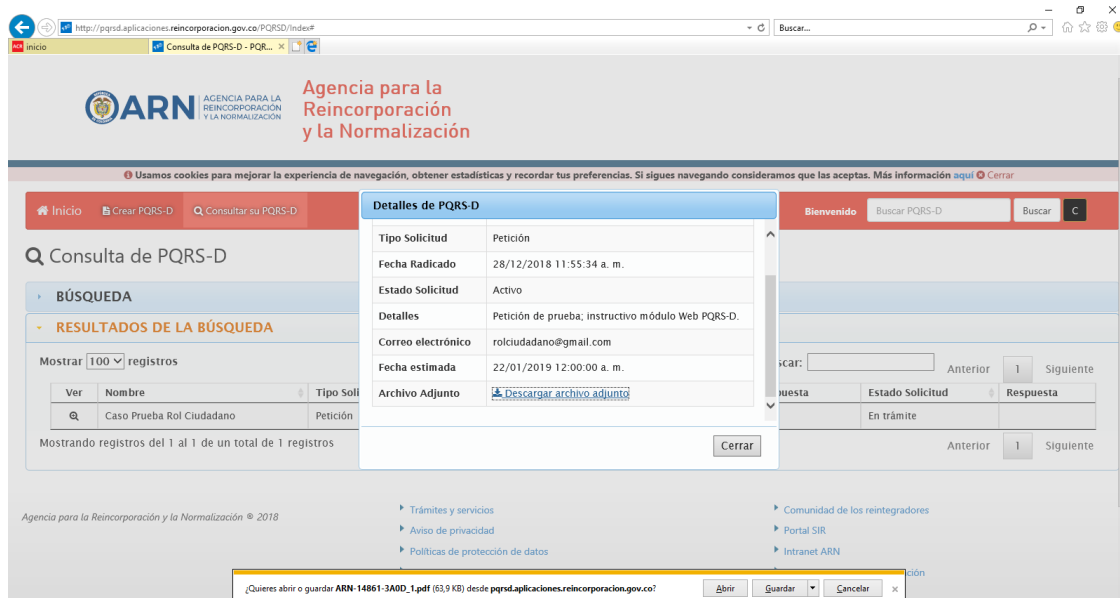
http://pqrsd.aplicaciones.reincorporacion.gov.co/PQRSD/Index#

Buscar...

Inicio

Consulta de PQRS-D - PQR...

ARN AGENCIA PARA LA REINCORPORACIÓN Y LA NORMALIZACIÓN

Agencia para la Reincorporación y la Normalización

Usamos cookies para mejorar la experiencia de navegación, obtener estadísticas y recordar tus preferencias. Si sigues navegando consideramos que las aceptas. Más información aquí Cerrar

Inicio Crear PQRS-D Consultar su PQRS-D

Bienvenido Buscar PQRS-D Buscar C

Consulta de PQRS-D

BÚSQUEDA

RESULTADOS DE LA BÚSQUEDA

Mostrar 100 registros

scar:

Anterior 1 Siguiente

| Ver | Nombre | Tipo Soli | uesta | Estado Solicitud | Respuesta |
|---|---|---|---|---|---|
| | Caso Prueba Rol Ciudadano | Petición | | En trámite | |

Mostrando registros del 1 al 1 de un total de 1 registros

Anterior 1 Siguiente

Detalles de PQRS-D

| Tipo Solicitud | Petición |
|---|---|
| Fecha Radicado | 28/12/2018 11:55:34 a. m. |
| Estado Solicitud | Activo |
| Detalles | Petición de prueba; instructivo módulo Web PQRS-D. |
| Correo electrónico | rolciudadano@gmail.com |
| Fecha estimada | 22/01/2019 12:00:00 a. m. |
| Archivo Adjunto | Descargar archivo adjunto |

Cerrar

Agencia para la Reincorporación y la Normalización © 2018

Trámites y servicios
Aviso de privacidad
Políticas de protección de datos

Comunidad de los reintegradores
Portal SIR
Intranet ARN
ción

¿Quieres abrir o guardar ARN-14861-3A0D_1.pdf (63,9 KB) desde pqrsd.aplicaciones.reincorporacion.gov.co?

Abrir Guardar Cancelar